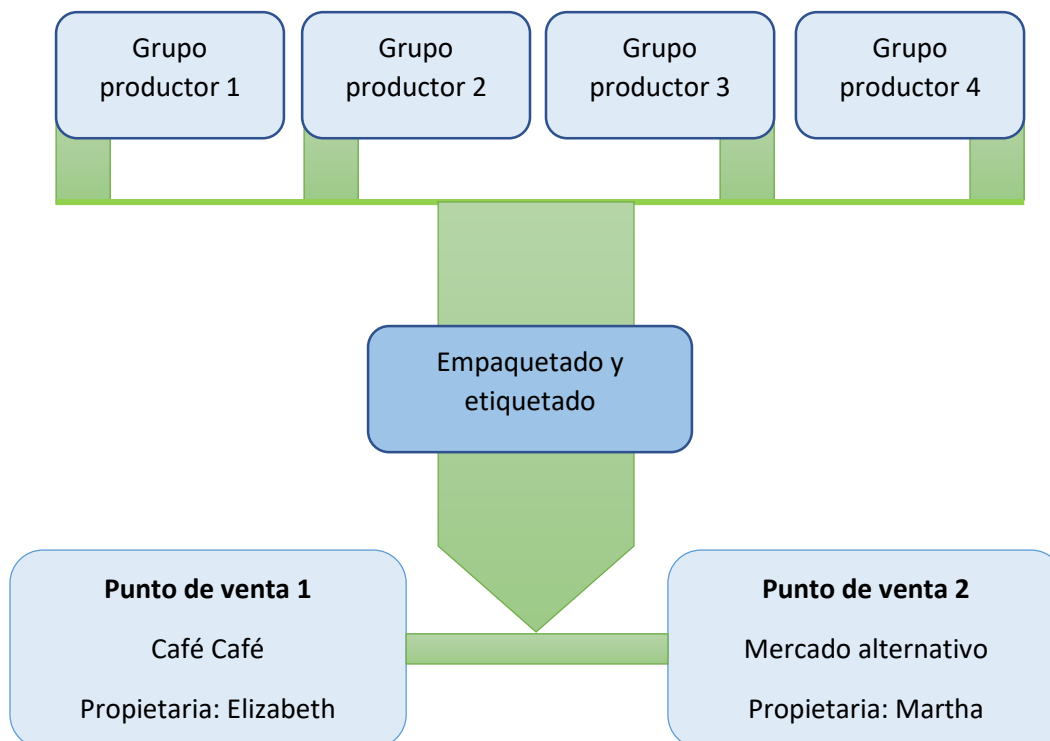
Grupo productor 1

Grupo productor 2

Grupo productor 3

Grupo productor 4

Empaquetado y etiquetado

**Punto de venta 1**

Café Café

Propietaria: Elizabeth

**Punto de venta 2**

Mercado alternativo

Propietaria: Martha